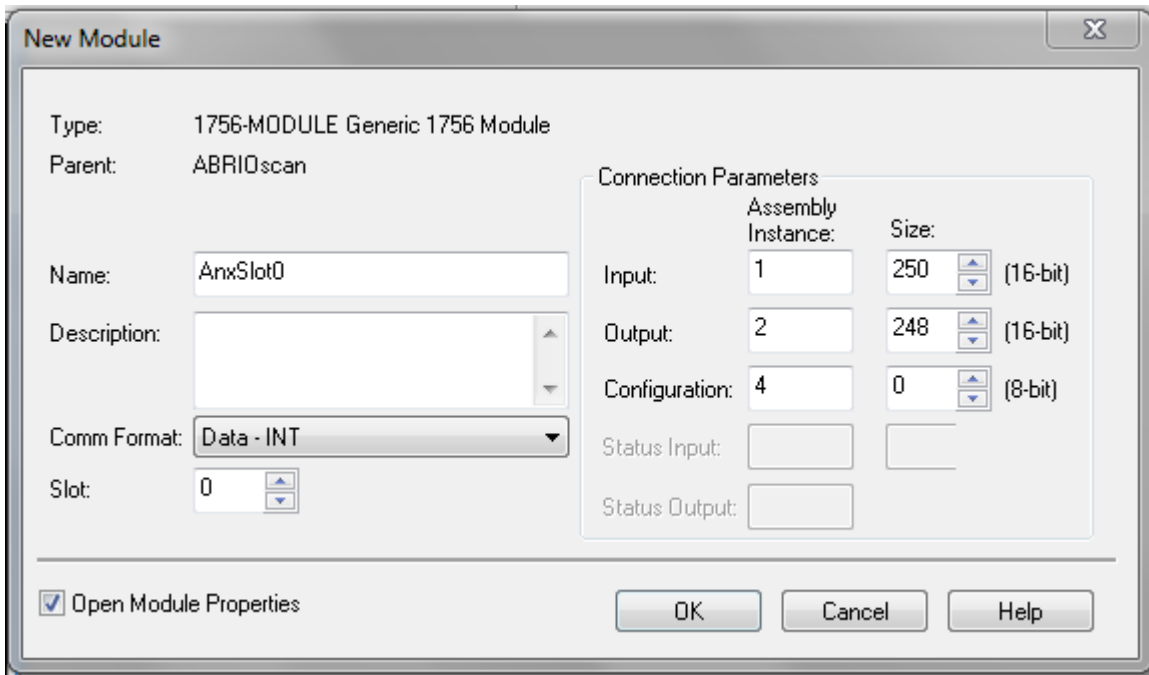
New Module

Type: 1756-MODULE Generic 1756 Module
Parent: ABRIOscan

Name: AnxSlot0
Description:
Comm Format: Data - INT
Slot: 0

Connection Parameters

| | Assembly Instance: | Size: | |
|---|---|---|---|
| Input: | 1 | 250 | (16-bit) |
| Output: | 2 | 248 | (16-bit) |
| Configuration: | 4 | 0 | (8-bit) |
| Status Input: | | | |
| Status Output: | | | |

Open Module Properties

OK Cancel Help